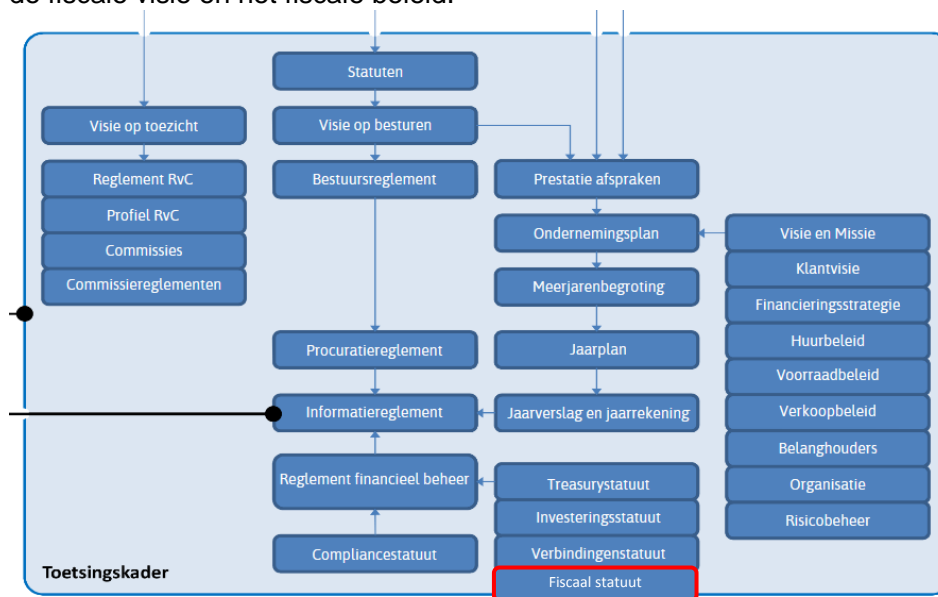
de fiscale visie en het fiscale beleid.

Visie op toezicht
Reglement RvC
Profiel RvC
Commissies
Commissiereglementen

Statuten
Visie op besturen
Bestuursreglement
Procuratiereglement
Informatiereglement
Reglement financieel beheer
Compliancestatuut

Prestatie afspraken
Ondernemingsplan
Meerjarenbegroting
Jaarplan
Jaarverslag en jaarrekening
Treasurystatuut
Investeringsstatuut
Verbindingenstatuut
Fiscaal statuut

Visie en Missie
Klantvisie
Financieringsstrategie
Huurbeleid
Voorraadbeleid
Verkoopbeleid
Belanghouders
Organisatie
Risicobeheer

Toetsingskader